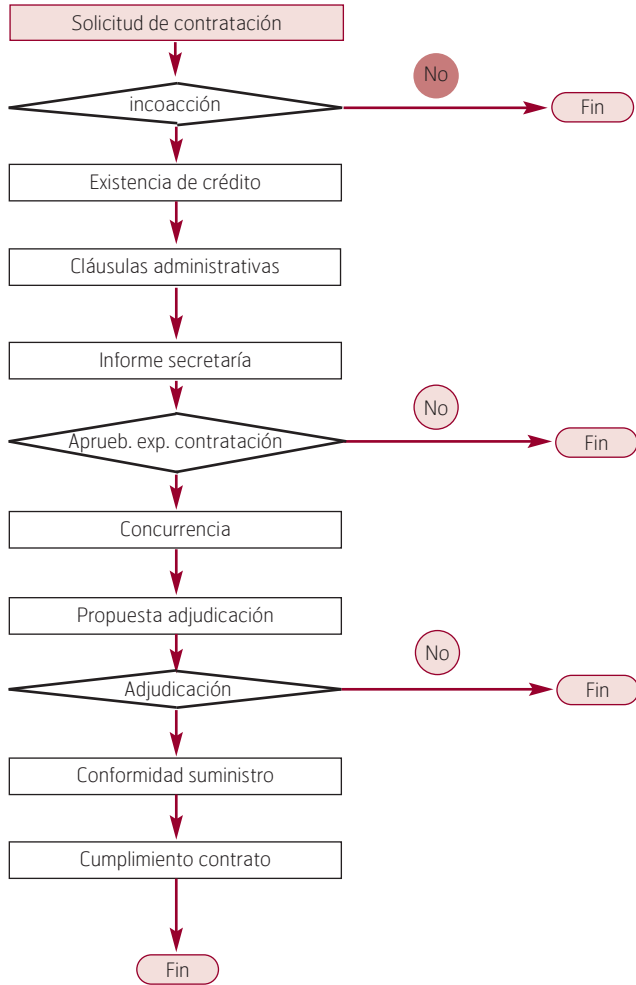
Solicitud de contratación

incoacción

No

Fin

Existencia de crédito

Cláusulas administrativas

Informe secretaría

Aprueb. exp. contratación

No

Fin

Concurrencia

Propuesta adjudicación

Adjudicación

No

Fin

Conformidad suministro

Cumplimiento contrato

Fin